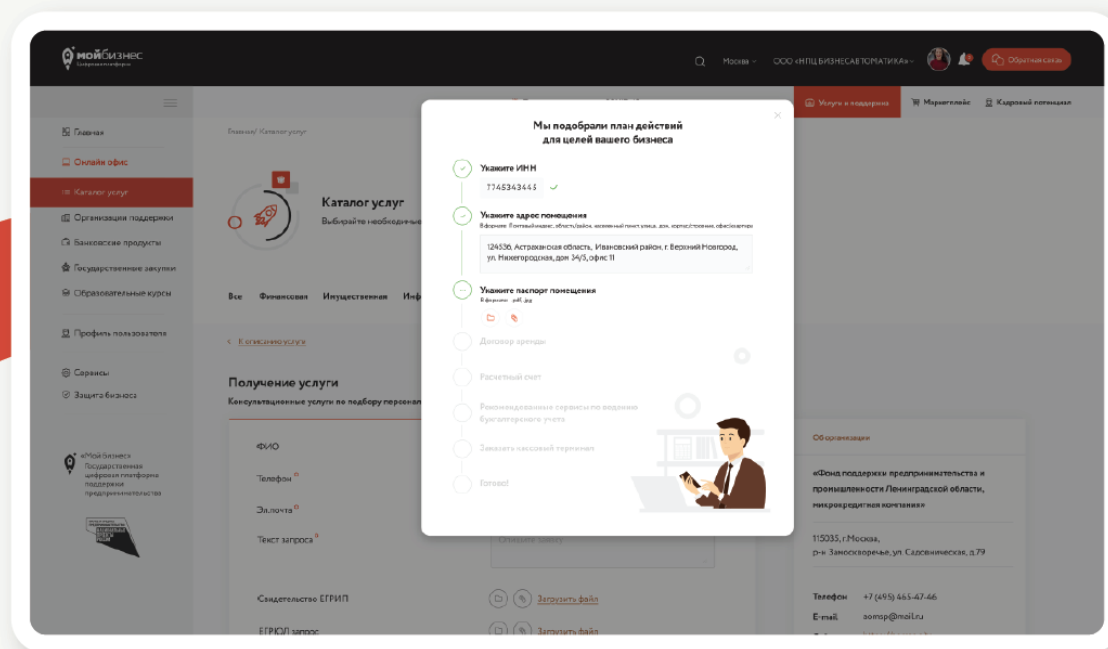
мойбизнес
Цифровая платформа

Москва
ООО «НПЦ БИЗНЕСАВТОМАТИКА»
Обратная связь

Услуги и поддержка
Маркетплейс
Кадровый потенциал

Главная
Онлайн офис
Каталог услуг
Организации поддержки
Банковские продукты
Государственные закупки
Образовательные курсы
Профиль пользователя
Сервисы
Защита бизнеса

«МойБизнес» Государственная цифровая платформа поддержки предпринимательства

Главная/ Каталог услуг

Каталог услуг
Выбирайте необходимые

Все Финансовая Имущественная Инф

< К описанию услуги

Получение услуги
Консультационные услуги по подбору персонал

ФИО
Телефон
Эл.почта
Текст запроса
Опишите запрос

Свидетельство ЕГРИП
Загрузить файл
ЕГРЮЛ запрос
Загрузить файл

Об организации
«Фонд поддержки предпринимательства и промышленности Ленинградской области, микрокредитная компания»
115035, г.Москва, р-н Замоскворечье, ул. Садовническая, д.79
Телефон +7 (495) 465-47-46
E-mail aomsp@mail.ru

Мы подобрали план действий для целей вашего бизнеса

Укажите ИНН
7745343445

Укажите адрес помещения
В формате: Почтовый индекс, область/район, населенный пункт, улица, дом, корпус/строение, офис/квартира
124536, Астраханская область, Ивановский район, г. Верхний Новгород, ул. Нижегородская, дом 34/3, офис 11

Укажите паспорт помещения
В формате .pdf, .jpg

Договор аренды
Расчетный счет
Рекомендованные сервисы по ведению бухгалтерского учета
Заказать кассовый терминал
Готово!